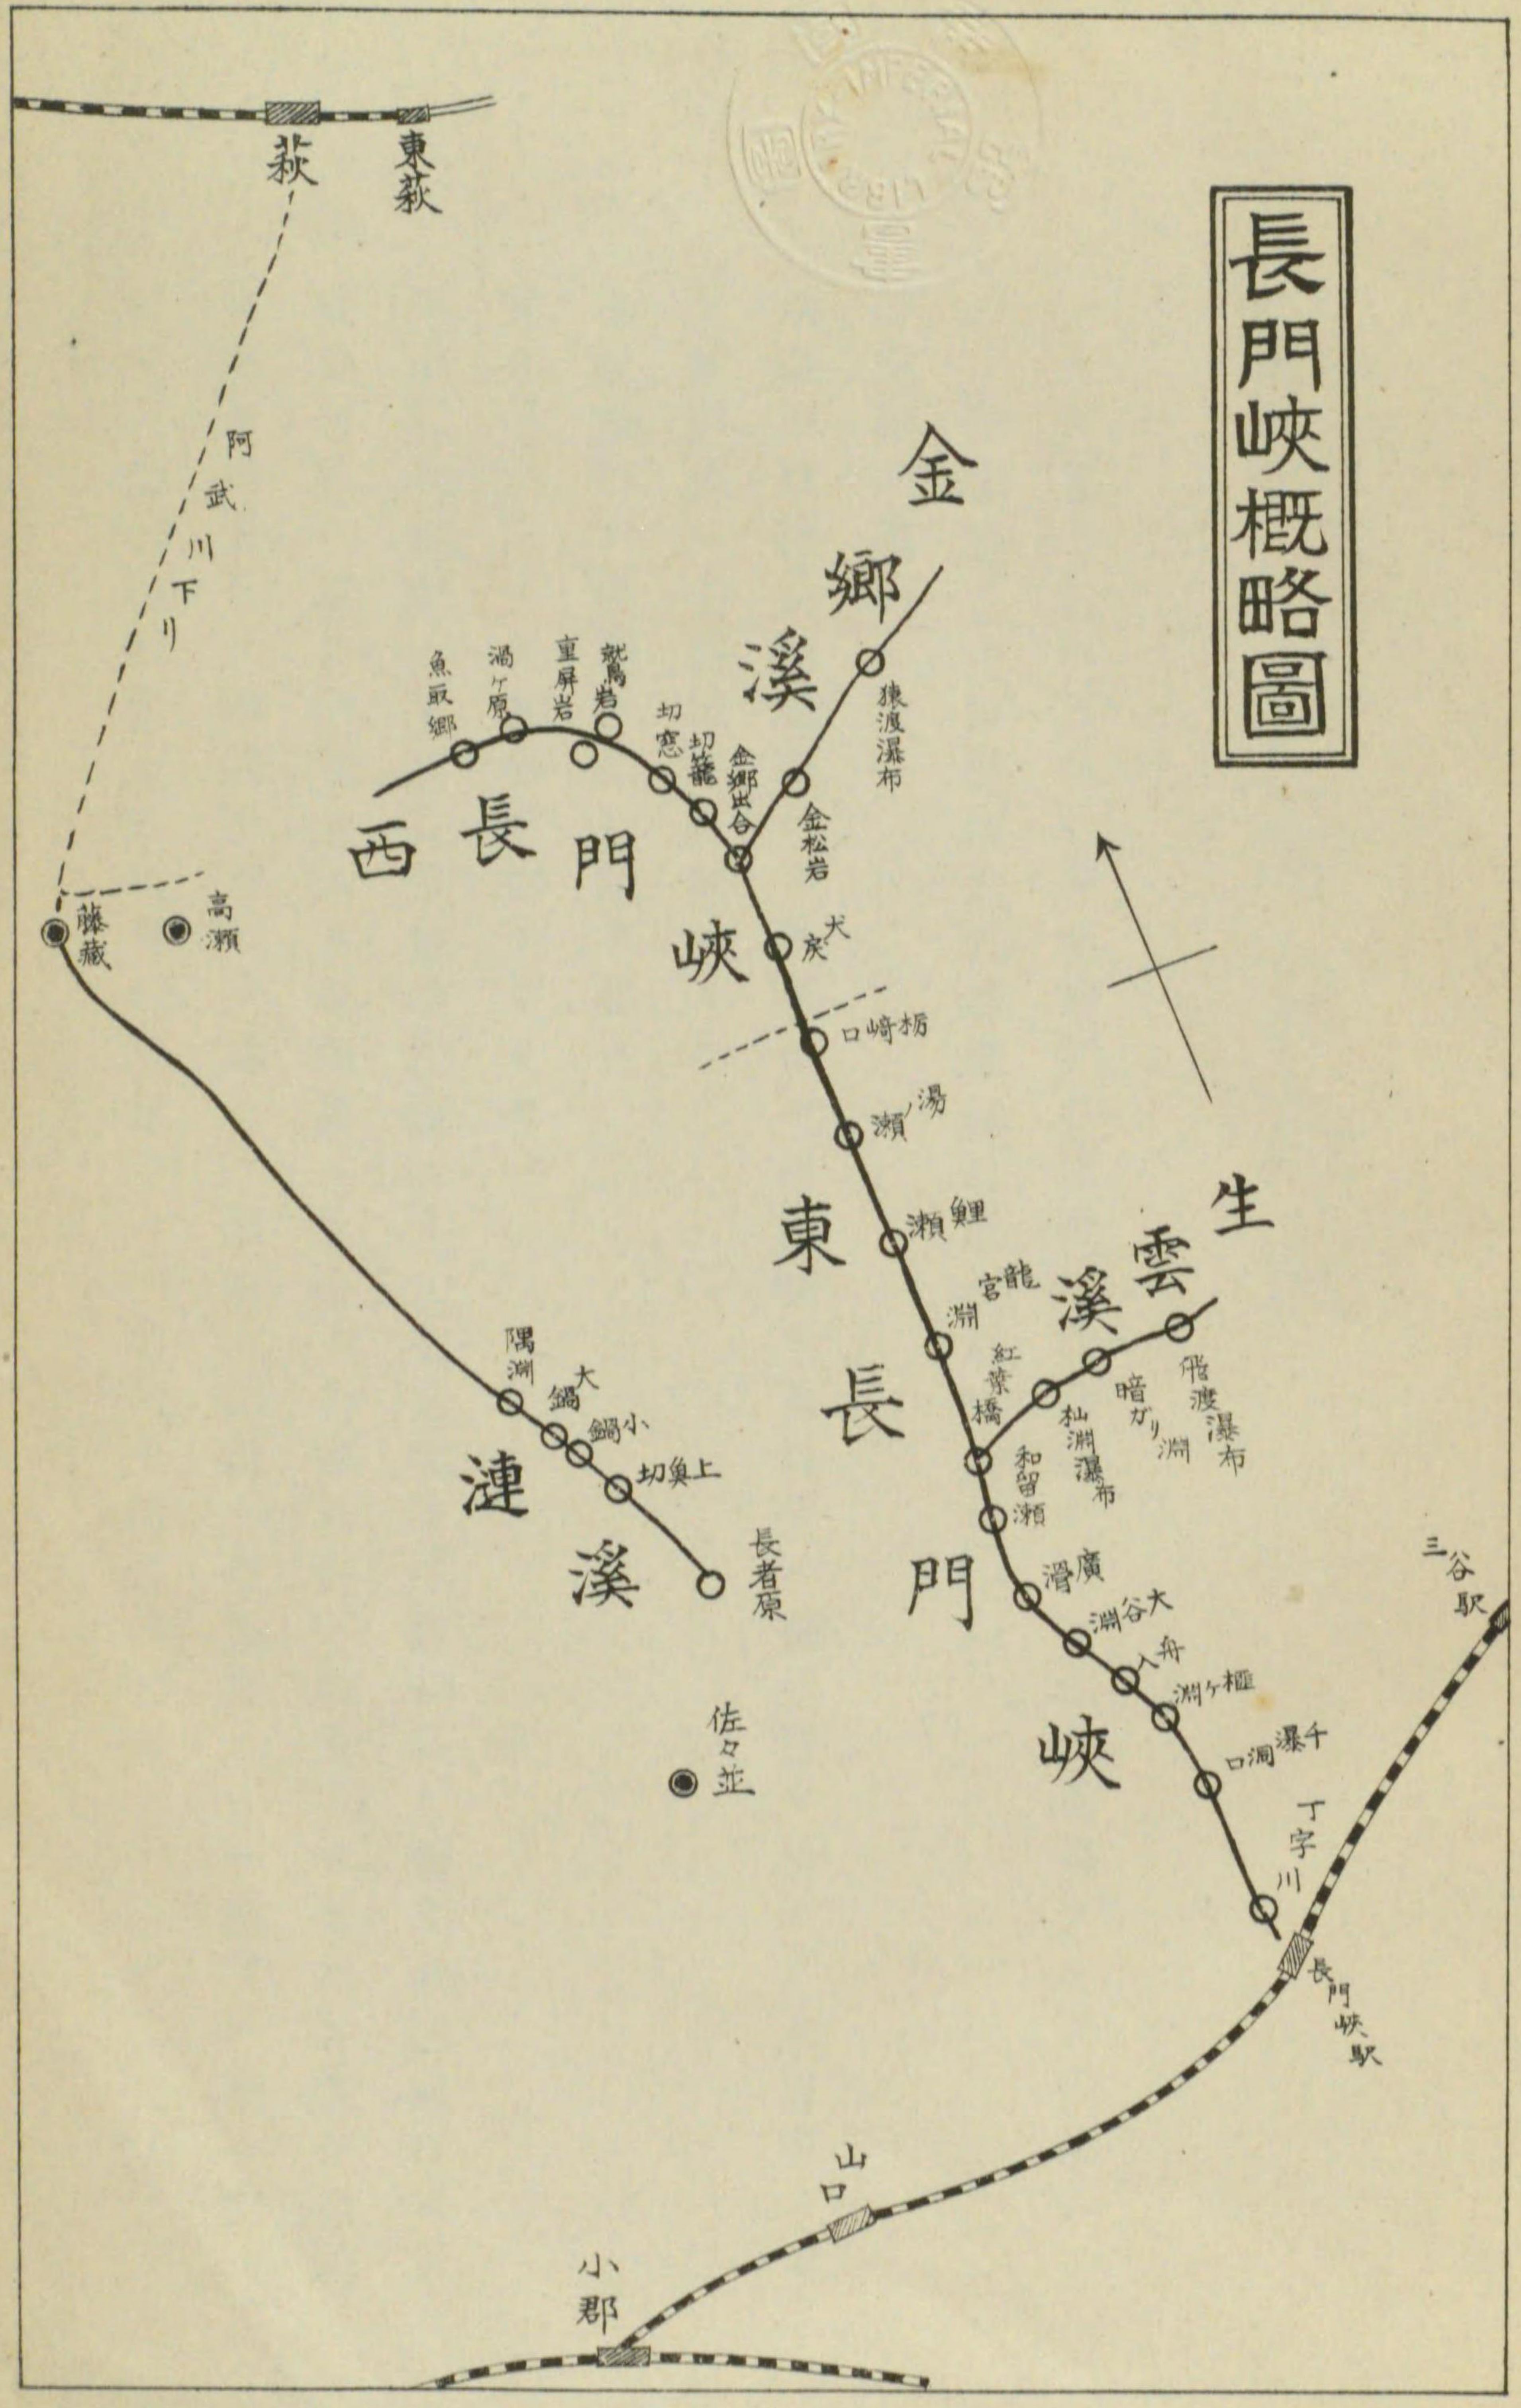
長門峡概略圖

萩
東萩

阿武川下り

金郷溪

猿渡瀑布
金松岩
金郷出合
切籠
切窓
龍鷲岩
重屏岩
渦ヶ原
魚取郷

西長門峡

藤蔵
高瀬

大庆
栃崎口
湯ノ瀬
鯉瀬
龍宮淵

東長門峡

生雲溪
紅葉橋
杣淵瀑布
暗ガリ淵
飛渡瀑布
和留瀬
滑廣
大谷淵
舟入
櫃ヶ淵
千瀑洞口
丁字川

隅淵
大鍋
小鍋
上奥切

漣溪
長者原

佐々並

三谷駅
長門峡駅
山口
小郡